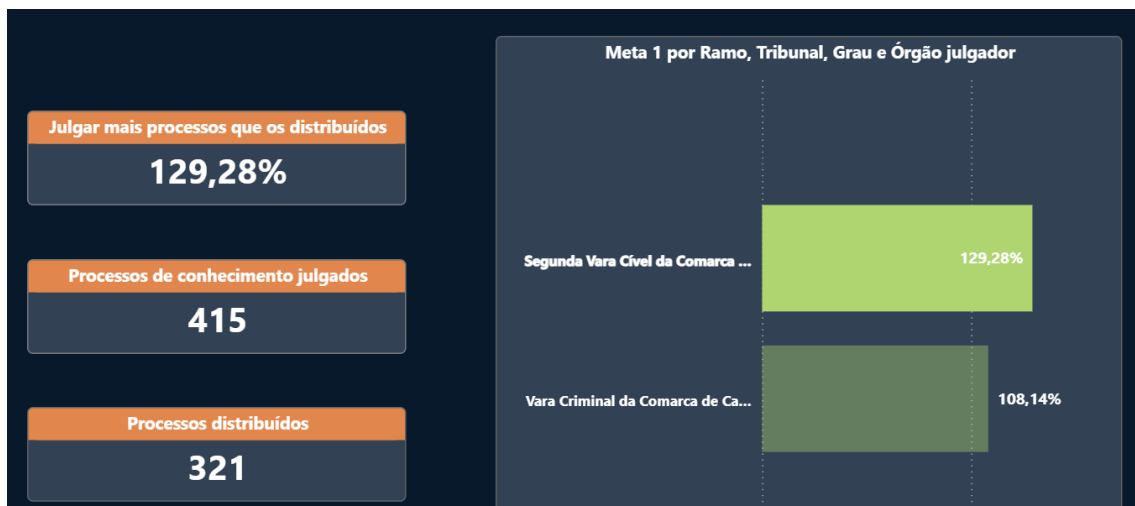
Julgar mais processos que os distribuídos
129,28%

Processos de conhecimento julgados
415

Processos distribuídos
321

Meta 1 por Ramo, Tribunal, Grau e Órgão julgador

Segunda Vara Cível da Comarca ...
129,28%

Vara Criminal da Comarca de Ca...
108,14%